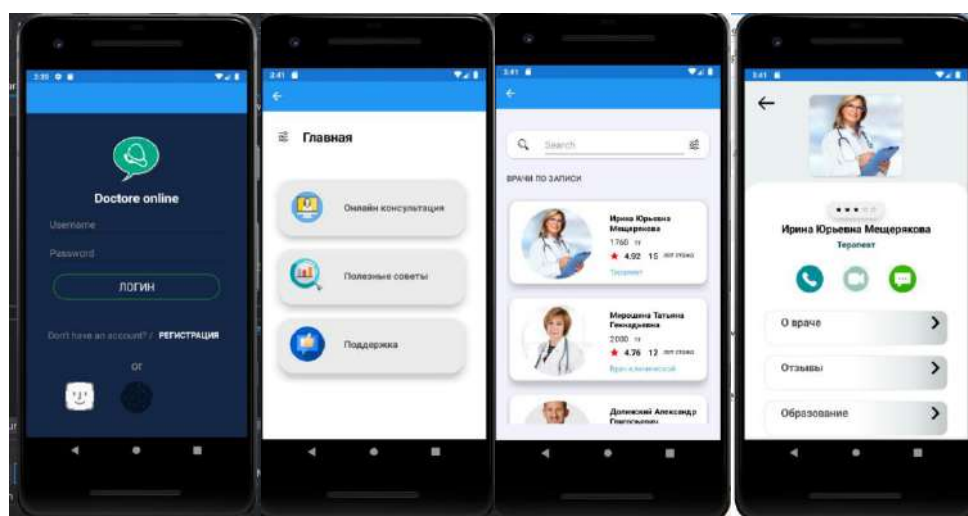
3:39

Doctore online

Username

Password

ЛОГИН

Don't have an account? / РЕГИСТРАЦИЯ

or

3:41

Главная

Онлайн консультация

Полезные советы

Поддержка

3:41

Search

ВРАЧИ ПО ЗАПИСИ

Ирина Юрьевна Мещерякова

1760 тг

4.92 15 лет стажа

Терапевт

Мерщина Татьяна Геннадьевна

2000 тг

4.76 12 лет стажа

Врач-клиницист

Долинский Александр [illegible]

3:41

Ирина Юрьевна Мещерякова

Терапевт

О враче

Отзывы

Образование